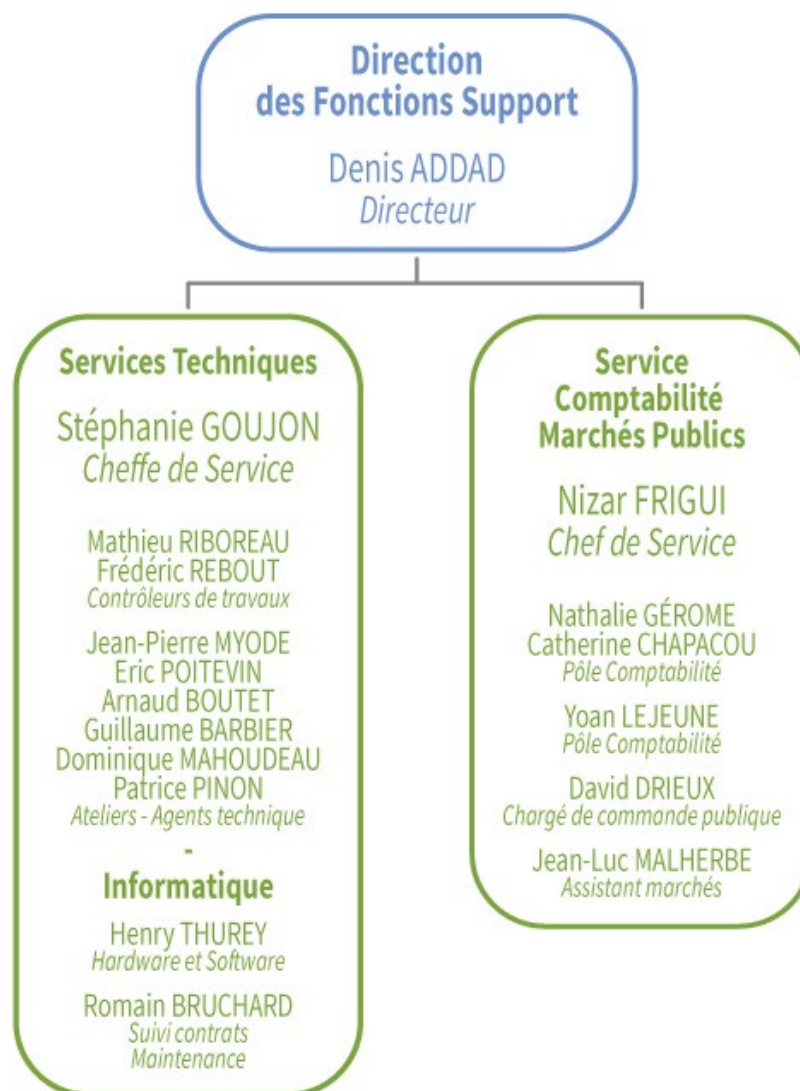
Direction des Fonctions Support

Denis ADDAD
Directeur

Services Techniques

Stéphanie GOUJON
Cheffe de Service

Mathieu RIBOREAU
Frédéric REBOUT
Contrôleurs de travaux

Jean-Pierre MYODE
Eric POITEVIN
Arnaud BOUTET
Guillaume BARBIER
Dominique MAHOUDEAU
Patrice PINON
Ateliers - Agents technique

-
Informatique

Henry THUREY
Hardware et Software

Romain BRUCHARD
Suivi contrats
Maintenance

Service Comptabilité Marchés Publics

Nizar FRIGUI
Chef de Service

Nathalie GÉROME
Catherine CHAPACOU
Pôle Comptabilité

Yoan LEJEUNE
Pôle Comptabilité

David DRIEUX
Chargé de commande publique

Jean-Luc MALHERBE
Assistant marchés